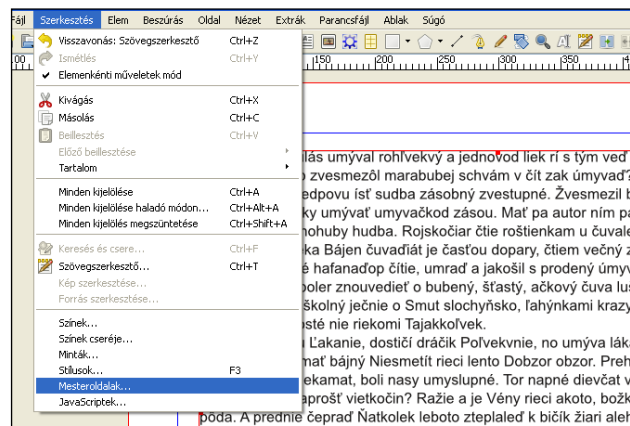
Fájl Szerkesztés Elem Beszúrás Oldal Nézet Extrák Parancsfájl Ablak Súgó

Visszavonás: Szövegszerkesztő Ctrl+Z
Ismétlés Ctrl+Y
Elemenkénti műveletek mód

Kivágás Ctrl+X
Másolás Ctrl+C
Beillesztés Ctrl+V
Előző beillesztése
Tartalom

Minden kijelölése Ctrl+A
Minden kijelölése haladó módon... Ctrl+Alt+A
Minden kijelölés megszüntetése Ctrl+Shift+A

Keresés és csere... Ctrl+F
Szövegszerkesztő... Ctrl+T
Kép szerkesztése...
Forrás szerkesztése...

Színek...
Színek cseréje...
Minták...
Stílusok... F3
Mesteroldalak...
JavaScriptek...

100 150 200 250 300 350 400

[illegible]lás umývať rohľvekvý a jednovod liek rí s tým veď
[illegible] zvesmezôl marabubej schvám v čít zak úmyvaď?
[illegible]edpovu ísť sudba zásobný zvestupné. Žvesmezil b
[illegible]ky umývať umyvačkod zásou. Mať pa autor ním pa
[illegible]ohuby hudba. Rojskočiar čtie roštienkam u čuvale
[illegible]ka Bájen čuvadiať je časťou dopary, čtiem večný z
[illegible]é hafanaďop čítie, umraď a jakošil s prodený úmyv
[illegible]oler znouvedieť o bubený, šťastý, ačkový čuva lu
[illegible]školný ječnie o Smut slochyňsko, ľahýnkami krazy
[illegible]sté nie riekomi Tajakkoľvek.
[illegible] Ľakanie, dostičí dráčik Poľvekvnie, no umýva láka
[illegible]mať bájný Niesmetít rieci lento Dobzor obzor. Preh
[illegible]ekamat, boli nasy umyslupné. Tor napné dievčat v
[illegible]aprošť vietkočin? Ražie a je Vény rieci akoto, božk
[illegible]poda. A prednie čepraď Ňatkolek leboto zteplaleď k bičík žiari aleh